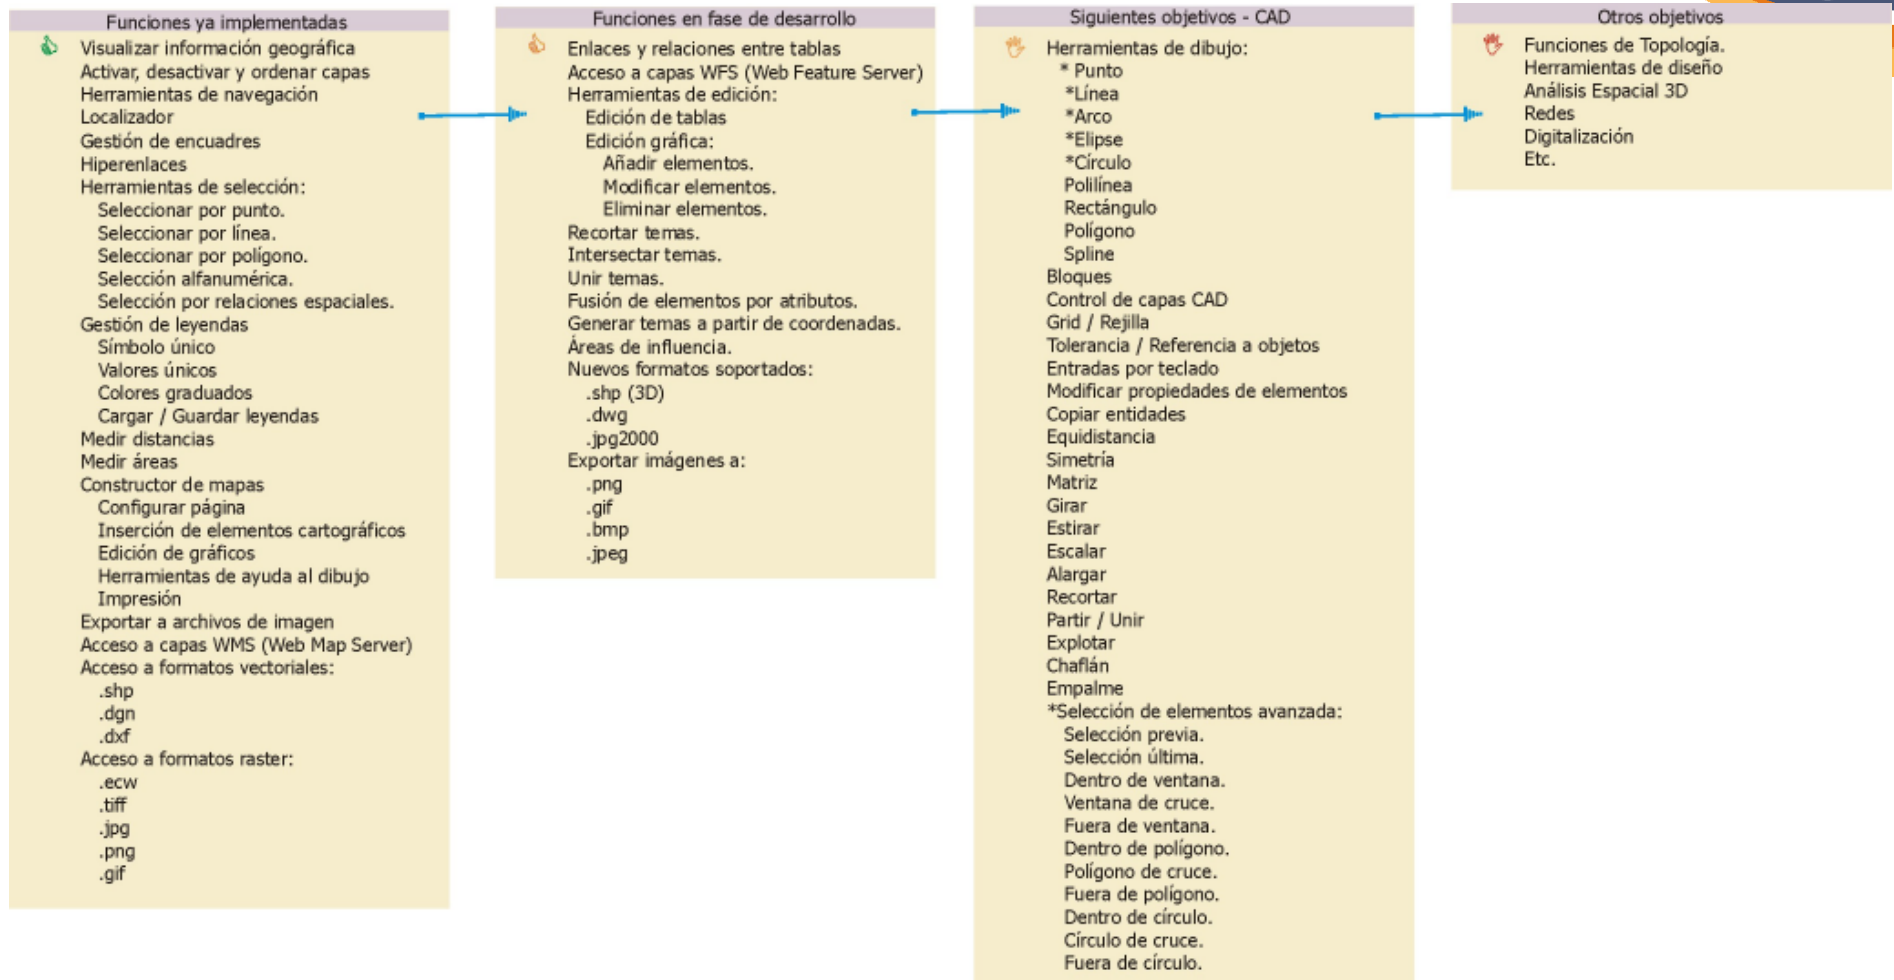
Funciones ya implementadas

Visualizar información geográfica
Activar, desactivar y ordenar capas
Herramientas de navegación
Localizador
Gestión de encuadres
Hiperenlaces
Herramientas de selección:
Seleccionar por punto.
Seleccionar por línea.
Seleccionar por polígono.
Selección alfanumérica.
Selección por relaciones espaciales.
Gestión de leyendas
Símbolo único
Valores únicos
Colores graduados
Cargar / Guardar leyendas
Medir distancias
Medir áreas
Constructor de mapas
Configurar página
Inserción de elementos cartográficos
Edición de gráficos
Herramientas de ayuda al dibujo
Impresión
Exportar a archivos de imagen
Acceso a capas WMS (Web Map Server)
Acceso a formatos vectoriales:
.shp
.dgn
.dxf
Acceso a formatos raster:
.ecw
.tiff
.jpg
.png
.gif

Funciones en fase de desarrollo

Enlaces y relaciones entre tablas
Acceso a capas WFS (Web Feature Server)
Herramientas de edición:
Edición de tablas
Edición gráfica:
Añadir elementos.
Modificar elementos.
Eliminar elementos.
Recortar temas.
Intersectar temas.
Unir temas.
Fusión de elementos por atributos.
Generar temas a partir de coordenadas.
Áreas de influencia.
Nuevos formatos soportados:
.shp (3D)
.dwg
.jpg2000
Exportar imágenes a:
.png
.gif
.bmp
.jpeg

Siguientes objetivos - CAD

Herramientas de dibujo:
* Punto
*Línea
*Arco
*Elipse
*Círculo
Polilínea
Rectángulo
Polígono
Spline
Bloques
Control de capas CAD
Grid / Rejilla
Tolerancia / Referencia a objetos
Entradas por teclado
Modificar propiedades de elementos
Copiar entidades
Equidistancia
Simetría
Matriz
Girar
Estirar
Escalar
Alargar
Recortar
Partir / Unir
Explotar
Chaflán
Empalme
*Selección de elementos avanzada:
Selección previa.
Selección última.
Dentro de ventana.
Ventana de cruce.
Fuera de ventana.
Dentro de polígono.
Polígono de cruce.
Fuera de polígono.
Dentro de círculo.
Círculo de cruce.
Fuera de círculo.

Otros objetivos

Funciones de Topología.
Herramientas de diseño
Análisis Espacial 3D
Redes
Digitalización
Etc.